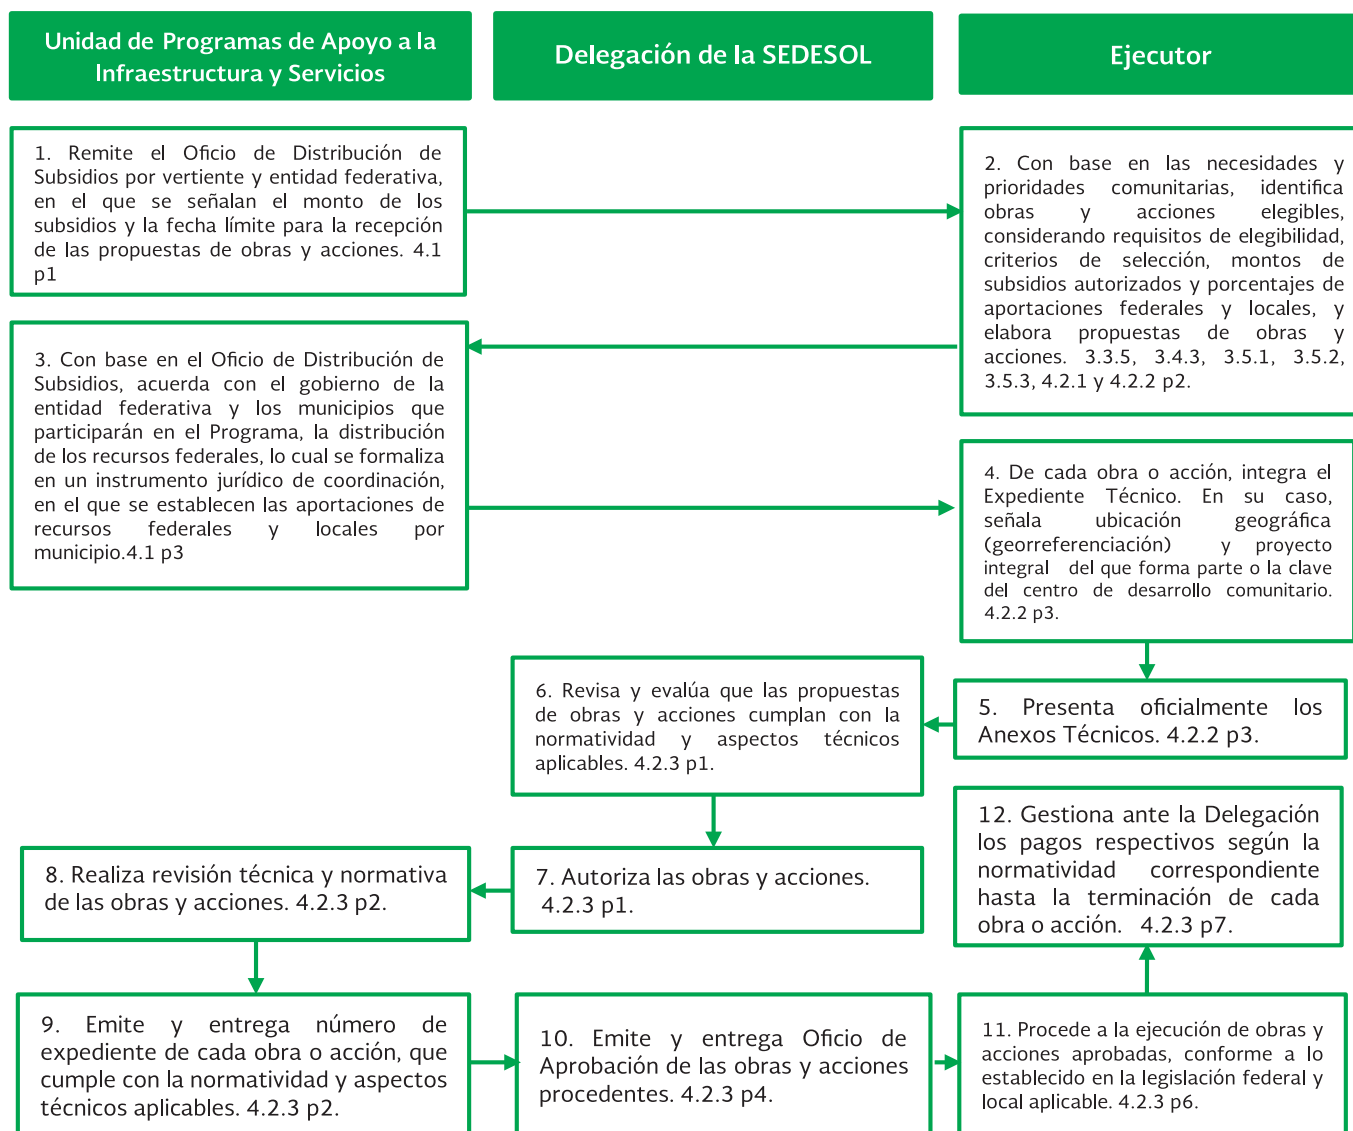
Unidad de Programas de Apoyo a la Infraestructura y Servicios

Delegación de la SEDESOL

Ejecutor

1. Remite el Oficio de Distribución de Subsidios por vertiente y entidad federativa, en el que se señalan el monto de los subsidios y la fecha límite para la recepción de las propuestas de obras y acciones. 4.1 p1

2. Con base en las necesidades y prioridades comunitarias, identifica obras y acciones elegibles, considerando requisitos de elegibilidad, criterios de selección, montos de subsidios autorizados y porcentajes de aportaciones federales y locales, y elabora propuestas de obras y acciones. 3.3.5, 3.4.3, 3.5.1, 3.5.2, 3.5.3, 4.2.1 y 4.2.2 p2.

3. Con base en el Oficio de Distribución de Subsidios, acuerda con el gobierno de la entidad federativa y los municipios que participarán en el Programa, la distribución de los recursos federales, lo cual se formaliza en un instrumento jurídico de coordinación, en el que se establecen las aportaciones de recursos federales y locales por municipio.4.1 p3

4. De cada obra o acción, integra el Expediente Técnico. En su caso, señala ubicación geográfica (georreferenciación) y proyecto integral del que forma parte o la clave del centro de desarrollo comunitario. 4.2.2 p3.

6. Revisa y evalúa que las propuestas de obras y acciones cumplan con la normatividad y aspectos técnicos aplicables. 4.2.3 p1.

5. Presenta oficialmente los Anexos Técnicos. 4.2.2 p3.

12. Gestiona ante la Delegación los pagos respectivos según la normatividad correspondiente hasta la terminación de cada obra o acción. 4.2.3 p7.

8. Realiza revisión técnica y normativa de las obras y acciones. 4.2.3 p2.

7. Autoriza las obras y acciones. 4.2.3 p1.

9. Emite y entrega número de expediente de cada obra o acción, que cumple con la normatividad y aspectos técnicos aplicables. 4.2.3 p2.

10. Emite y entrega Oficio de Aprobación de las obras y acciones procedentes. 4.2.3 p4.

11. Procede a la ejecución de obras y acciones aprobadas, conforme a lo establecido en la legislación federal y local aplicable. 4.2.3 p6.